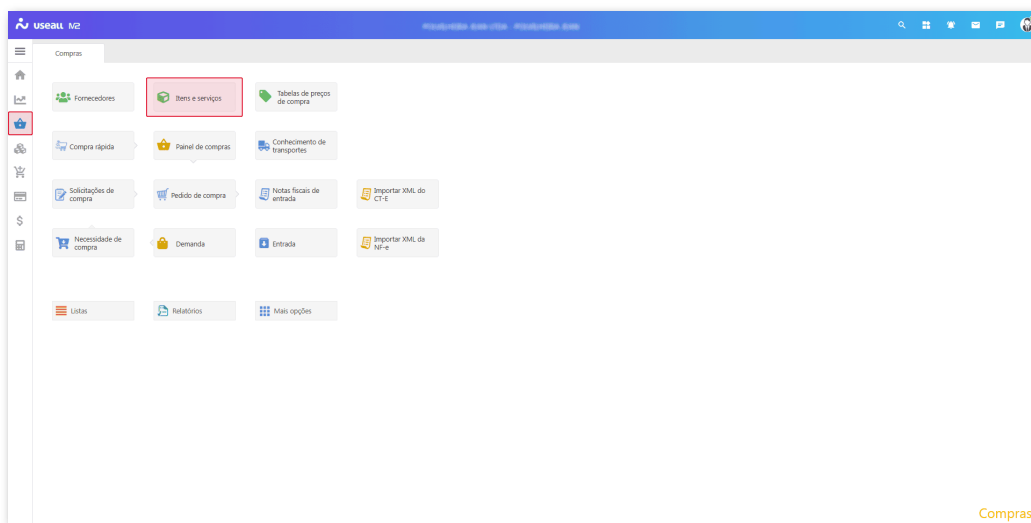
useall M2

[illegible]

Compras

Fornecedores

Itens e serviços

Tabelas de preços de compra

Compra rápida

Painel de compras

Conhecimento de transportes

Solicitações de compra

Pedido de compra

Notas fiscais de entrada

Importar XML do CT-E

Necessidade de compra

Demanda

Entrada

Importar XML da NF-e

Listas

Relatórios

Mais opções

Compras